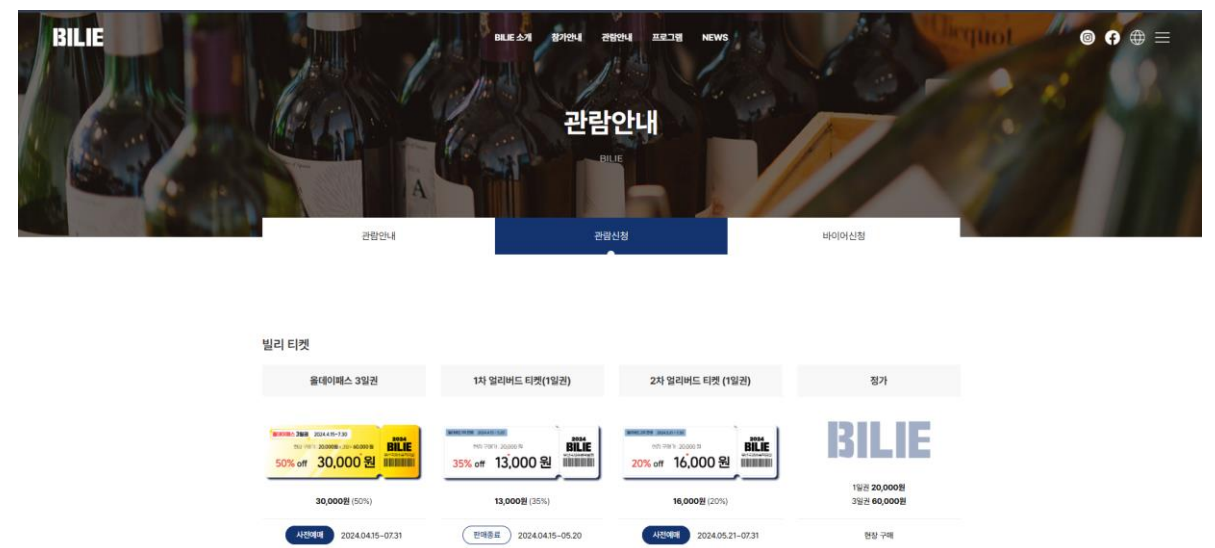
BILIE

BILIE 소개 참가안내 관람안내 프로그램 NEWS

관람안내

BILIE

관람안내 관람신청 바이어신청

빌리 티켓

| 올데이패스 3일권 | 1차 얼리버드 티켓(1일권) | 2차 얼리버드 티켓 (1일권) | 정가 |
|---|---|---|---|
| 50% off 30,000 원 | 35% off 13,000 원 | 20% off 16,000 원 | BILIE |
| 30,000원 (50%) | 13,000원 (35%) | 16,000원 (20%) | 1일권 20,000원 3일권 60,000원 |
| 사전예매 2024.04.15~07.31 | 판매종료 2024.04.15~05.20 | 사전예매 2024.05.21~07.31 | 현장 구매 |